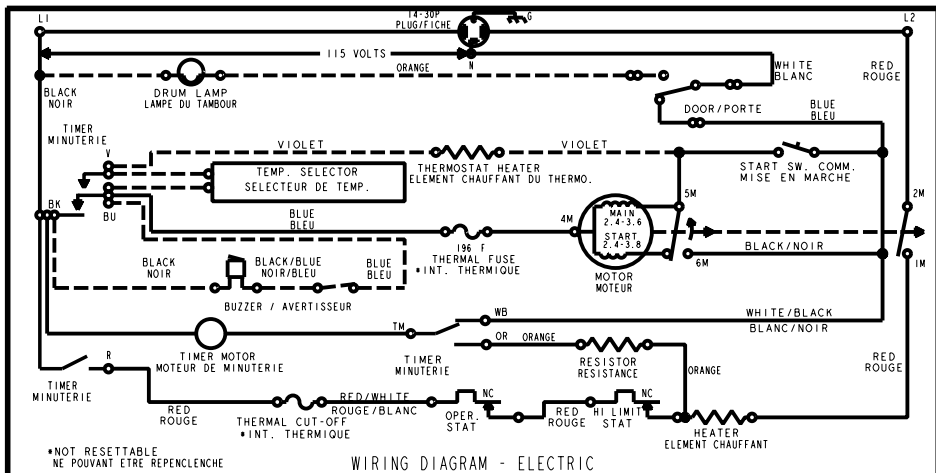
L1
14-30P
PLUG/FICHE
G
L2
115 VOLTS
N
ORANGE
WHITE
BLANC
RED
ROUGE
BLACK
NOIR
DRUM LAMP
LAMPE DU TAMBOUR
DOOR/PORTE
BLUE
BLEU
TIMER
MINUTERIE
V
VIOLET
VIOLET
THERMOSTAT HEATER
ELEMENT CHAUFFANT DU THERMO.
START SW. COMM.
MISE EN MARCHE
TEMP. SELECTOR
SELECTEUR DE TEMP.
5M
2M
BK
BU
BLUE
BLEU
4M
MAIN
2.4-3.6
START
2.4-3.8
196 F
THERMAL FUSE
*INT. THERMIQUE
BLACK/NOIR
6M
1M
BLACK
NOIR
BLACK/BLUE
NOIR/BLEU
BLUE
BLEU
MOTOR
MOTEUR
BUZZER / AVERTISSEUR
WB
WHITE/BLACK
BLANC/NOIR
TM
OR
ORANGE
TIMER
MINUTERIE
RESISTOR
RESISTANCE
ORANGE
RED
ROUGE
R
TIMER MOTOR
MOTEUR DE MINUTERIE
TIMER
MINUTERIE
RED/WHITE
ROUGE/BLANC
NC
NC
RED
ROUGE
THERMAL CUT-OFF
*INT. THERMIQUE
OPER.
STAT
RED
ROUGE
HI LIMIT
STAT
HEATER
ELEMENT CHAUFFANT
*NOT RESETTABLE
NE POUVANT ETRE REPENCLENCHE
WIRING DIAGRAM - ELECTRIC